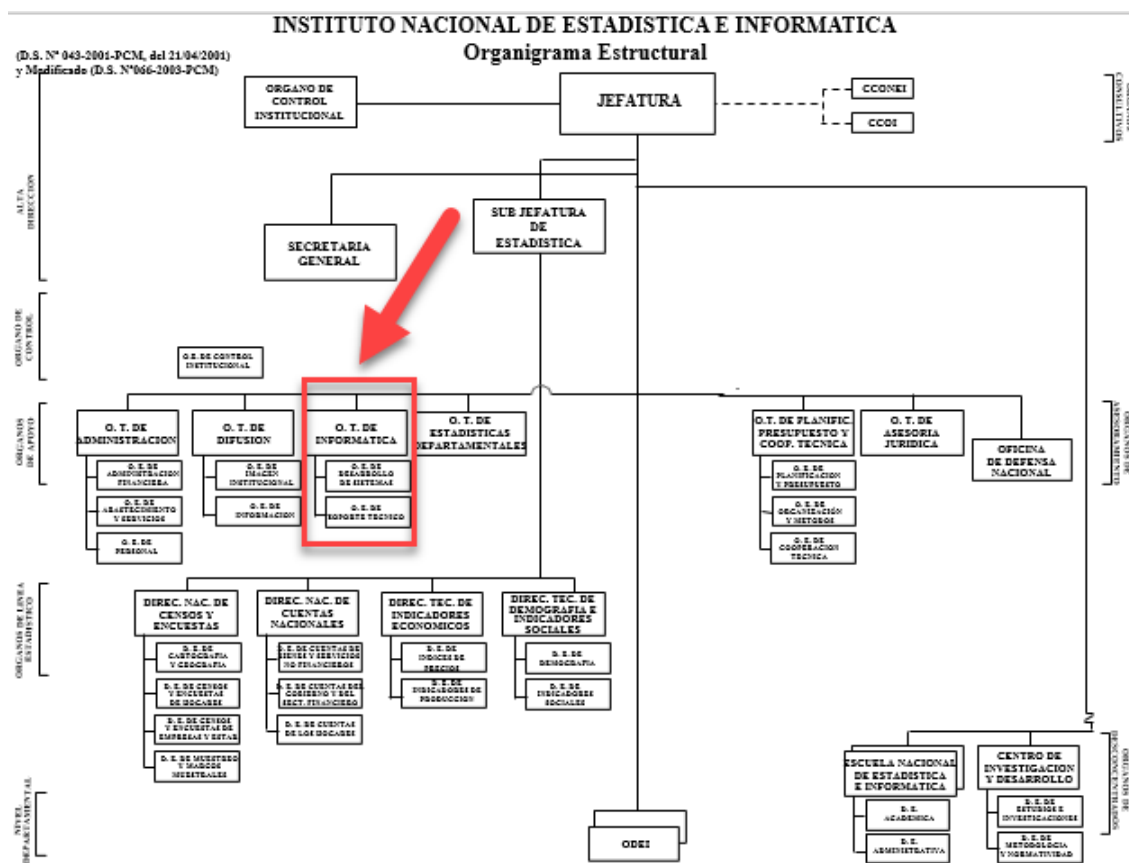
INSTITUTO NACIONAL DE ESTADISTICA E INFORMATICA
Organigrama Estructural

(D.S. N° 043-2001-PCM, del 21/04/2001) y Modificado (D.S. N°066-2003-PCM)

ALTA DIRECCION

ORGANO DE CONTROL INSTITUCIONAL

JEFATURA

CCONEI

CCOI

ORGANOS CONSULTIVOS

SECRETARIA GENERAL

SUB JEFATURA DE ESTADISTICA

ORGANO DE CONTROL

O.E. DE CONTROL INSTITUCIONAL

ORGANOS DE APOYO

O. T. DE ADMINISTRACION

O. E. DE ADMINISTRACION FINANCIERA

O. E. DE ABASTECIMIENTO Y SERVICIOS

O. E. DE PERSONAL

O. T. DE DIFUSION

O. E. DE IMAGEN INSTITUCIONAL

O. E. DE INFORMACION

O. T. DE INFORMATICA

O. E. DE DESARROLLO DE SISTEMAS

O. E. DE SOPORTE TECNICO

O. T. DE ESTADISTICAS DEPARTAMENTALES

O.T. DE PLANIFIC. PRESUPUESTO Y COOP. TECNICA

O. E. DE PLANIFICACION Y PRESUPUESTO

O. E. DE ORGANIZACION Y METODOS

O. E. DE COOPERACION TECNICA

O. T. DE ASESORIA JURIDICA

OFICINA DE DEFENSA NACIONAL

ORGANOS DE ASESORAMIENTO

ORGANOS DE LINEA ESTADISTICO

DIREC. NAC. DE CENSOS Y ENCUESTAS

D. E. DE CARTOGRAFIA Y GEOGRAFIA

D. E. DE CENSOS Y ENCUESTAS DE HOGARES

D. E. DE CENSOS Y ENCUESTAS DE EMPRESAS Y ESTAB.

D. E. DE MUESTREO Y MARCOS MUESTRALES

DIREC. NAC. DE CUENTAS NACIONALES

D. E. DE CUENTAS DE BIENES Y SERVICIOS NO FINANCIEROS

D. E. DE CUENTAS DEL GOBIERNO Y DEL SECT. FINANCIERO

D. E. DE CUENTAS DE LOS HOGARES

DIREC. TEC. DE INDICADORES ECONOMICOS

D. E. DE INDICES DE PRECIOS

D. E. DE INDICADORES DE PRODUCCION

DIREC. TEC. DE DEMOGRAFIA E INDICADORES SOCIALES

D. E. DE DEMOGRAFIA

D. E. DE INDICADORES SOCIALES

ESCUELA NACIONAL DE ESTADISTICA E INFORMATICA

D. E. ACADEMICA

D. E. ADMINISTRATIVA

CENTRO DE INVESTIGACION Y DESARROLLO

D. E. DE ESTUDIOS E INVESTIGACIONES

D. E. DE METODOLOGIA Y NORMATIVIDAD

ORGANOS DESCONCENTRADOS

NIVEL DEPARTAMENTAL

ODEI